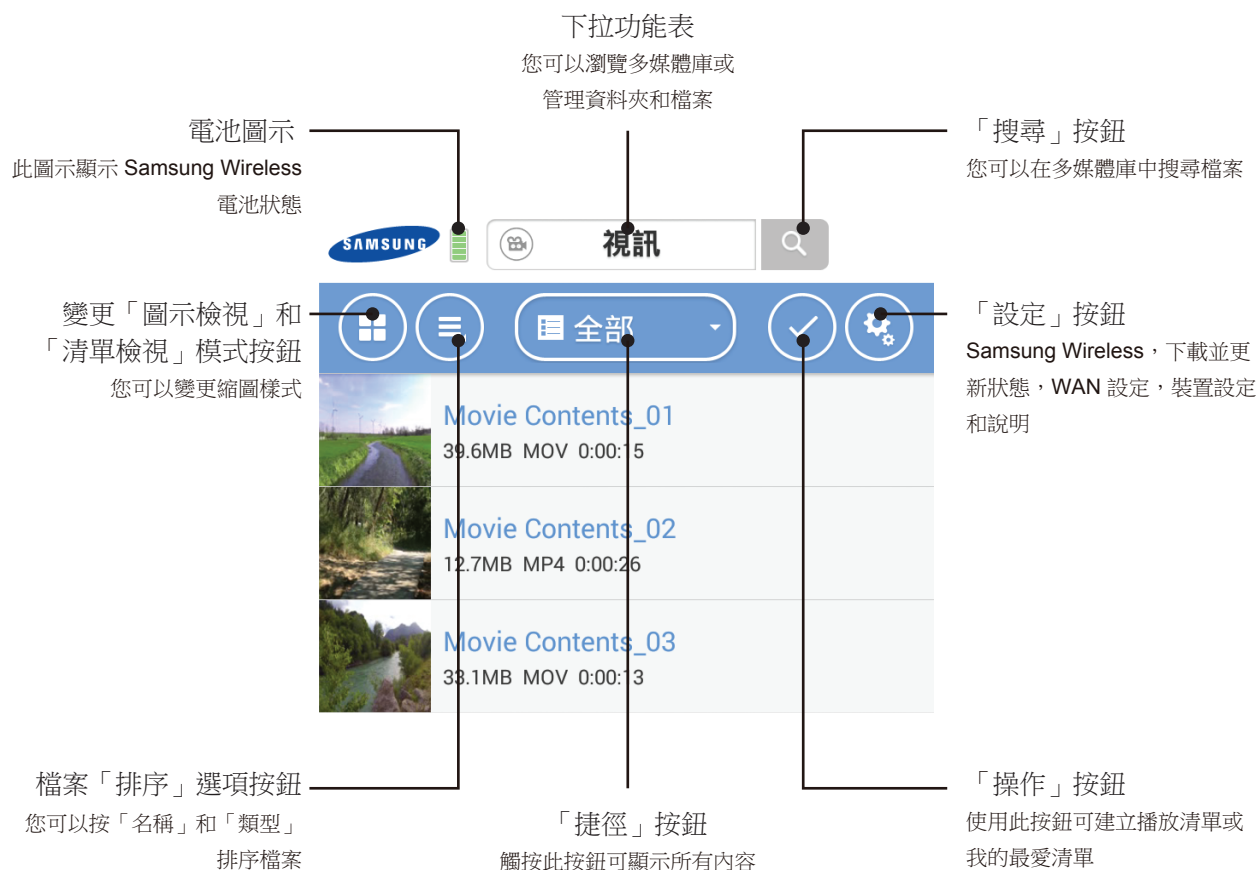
下拉功能表
您可以瀏覽多媒體庫或管理資料夾和檔案

電池圖示
此圖示顯示 Samsung Wireless 電池狀態

「搜尋」按鈕
您可以在多媒體庫中搜尋檔案

SAMSUNG

視訊

變更「圖示檢視」和「清單檢視」模式按鈕
您可以變更縮圖樣式

全部

「設定」按鈕
Samsung Wireless，下載並更新狀態，WAN 設定，裝置設定和說明

Movie Contents_01
39.6MB MOV 0:00:15

Movie Contents_02
12.7MB MP4 0:00:26

Movie Contents_03
33.1MB MOV 0:00:13

檔案「排序」選項按鈕
您可以按「名稱」和「類型」排序檔案

「捷徑」按鈕
觸按此按鈕可顯示所有內容

「操作」按鈕
使用此按鈕可建立播放清單或我的最愛清單